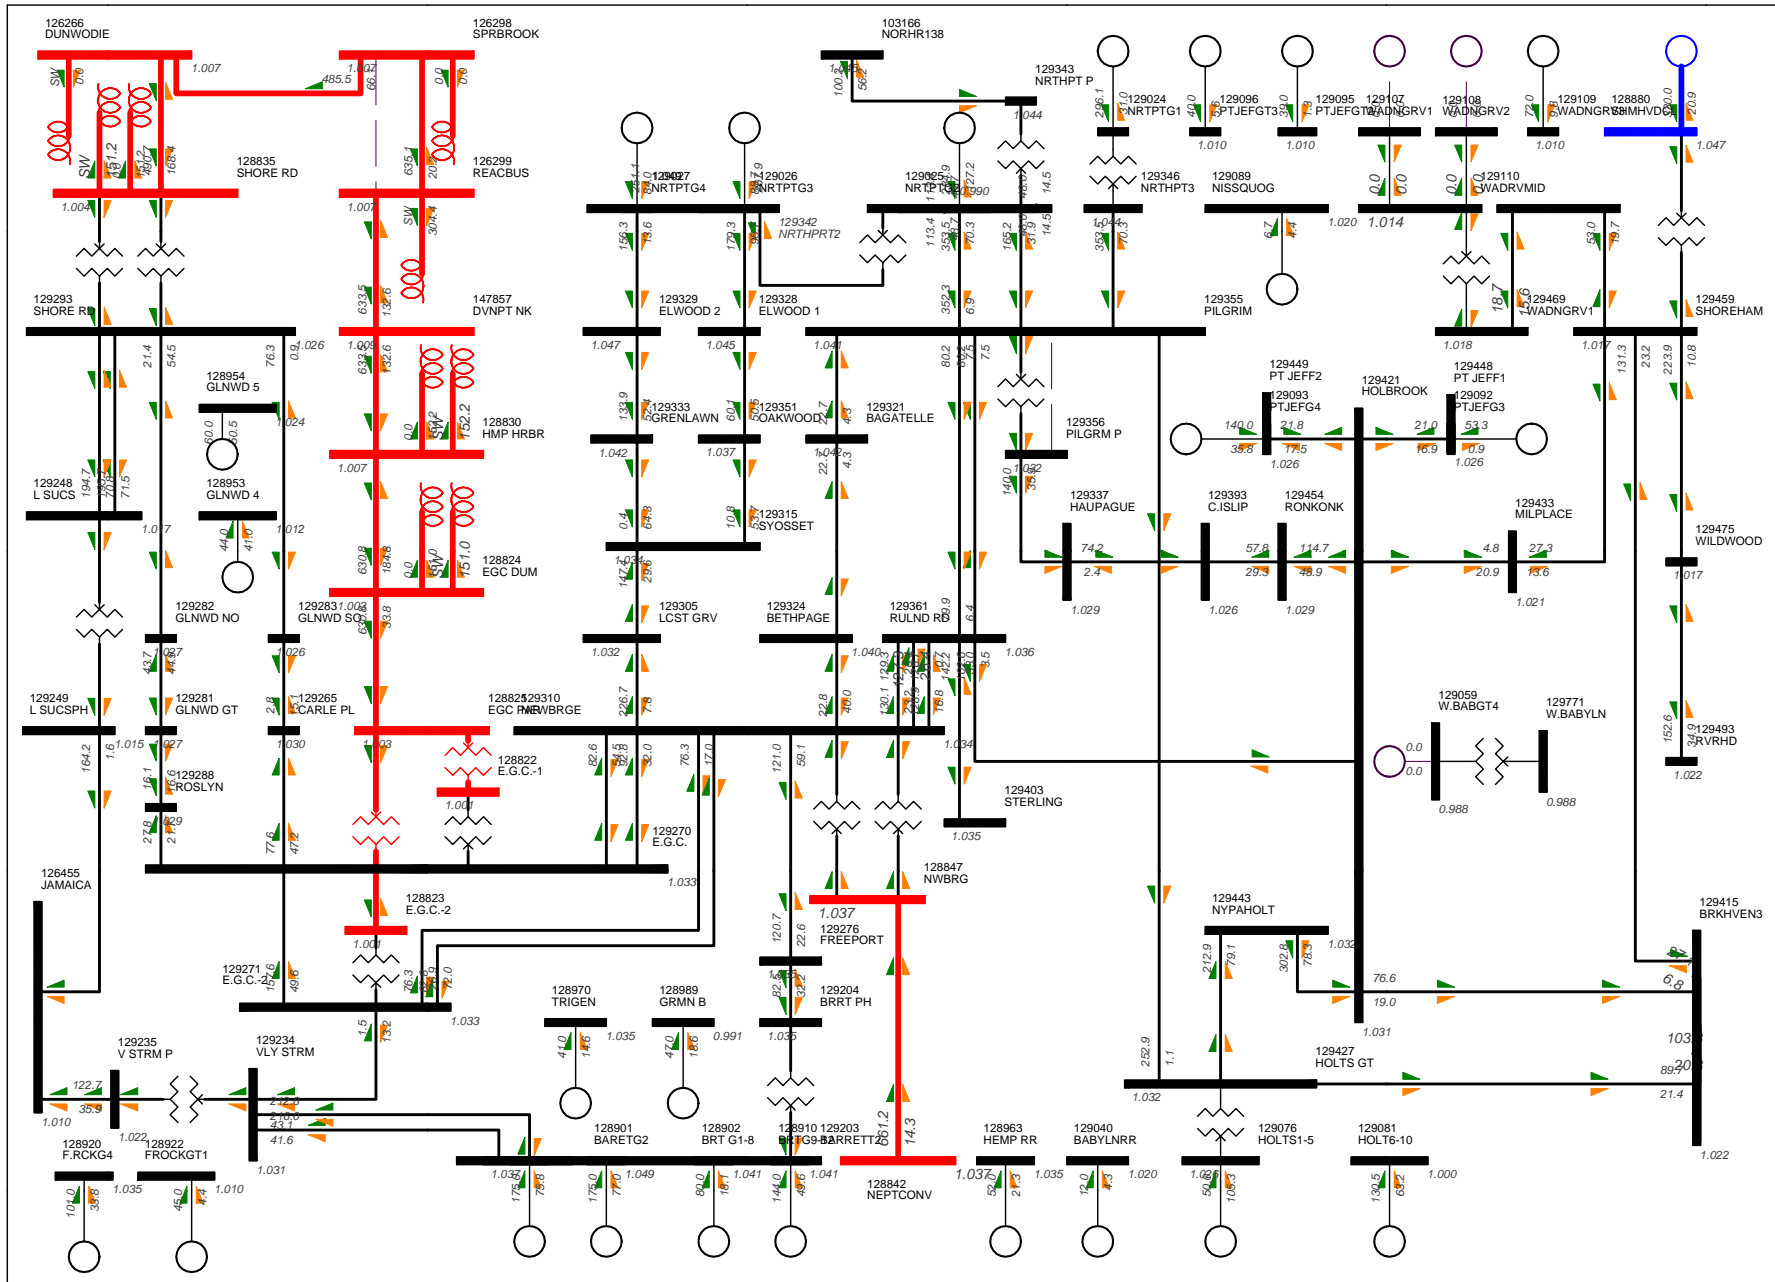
126266
DUNWODIE

126298
SPRBROOK

103166
NORHR138

129343
NRTHPT P

1.007

485.5

1.007

1.044

129024 NRTPTG1

129096 PTJEFGT3

129095 PTJEFGT2

129107 WADNGRV1

129108 WADNGRV2

129109 WADNGRS

128880 SHMHVDC

1.010

1.010

1.010

1.047

151.2

128835
SHORE RD

126299
REACBUS

129027 NRTPTG4

129026 NRTPTG3

129025 NRTPTG2

129346 NRTHPT3

129089 NISSQUOG

129110 WADRVMID

1.004

1.007

129342
NRTHPRT2

1.044

1.020

1.014

129293
SHORE RD

147857
DVNPT NK

129329
ELWOOD 2

129328
ELWOOD 1

129355
PILGRIM

129469
WADNGRV1

129459
SHOREHAM

1.026

1.009

1.047

1.045

1.041

1.018

1.017

128954
GLNWD 5

128830
HMP HRBR

129333 GRENLAWN

129351 OAKWOOD

129321
BAGATELLE

129449
PT JEFF2

129421
HOLBROOK

129448
PT JEFF1

1.024

129093 PTJEFG4

129092 PTJEFG3

129356
PILGRM P

1.007

1.042

1.037

1.042

1.026

1.026

129248
L SUCS

128953
GLNWD 4

1.032

1.017

1.012

129315 SYOSSET

129337
HAUPAGUE

129393
C.ISLIP

129454
RONKONK

129433
MILPLACE

129475
WILDWOOD

128824
EGC DUM

1.034

1.017

1.029

1.026

1.029

1.021

129282
GLNWD NO

129283
GLNWD SO

129305
LCST GRV

129324
BETHPAGE

129361
RULND RD

1.027

1.026

1.032

1.040

1.036

129249
L SUCSPH

129281
GLNWD GT

129265 CARLE PL

128825 129310
EGC RNEWBRGE

129059
W.BABGT4

129771
W.BABYLN

1.015

1.027

1.030

1.003

1.034

129493 RVRHD

128822
E.G.C.-1

129288
ROSLYN

1.001

1.029

129403
STERLING

0.988

0.988

1.022

129270
E.G.C.

1.035

126455
JAMAICA

1.033

128847
NWBRG

128823
E.G.C.-2

1.037

129443
NYPAHOLT

129415
BRKHVEN3

129276
FREEPORT

1.001

1.032

129271
E.G.C.-2

128970
TRIGEN

128989
GRMN B

129204
BRRT PH

1.033

1.035

0.991

1.031

1.035

129235
V STRM P

129234
VLY STRM

129427
HOLTS GT

1.032

1.010

1.022

128920
F.RCKG4

128922
FROCKGT1

128901
BARETG2

128902
BRT G1-8

128910 129203
BRTG9-12 BARRETT2

128963
HEMP RR

129040
BABYLNRR

129076
HOLTS1-5

129081
HOLT6-10

1.031

1.037

1.049

1.041

1.041

1.037

1.035

1.020

1.000

1.022

128842
NEPTCONV

1.035

1.010